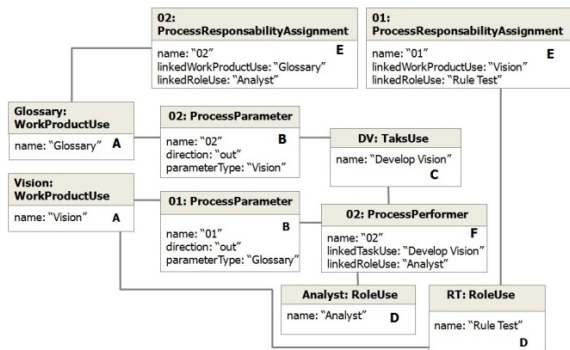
02:
ProcessResponsabilityAssignment
name: "02"
linkedWorkProductUse: "Glossary"
linkedRoleUse: "Analyst"
E

01:
ProcessResponsabilityAssignment
name: "01"
linkedWorkProductUse: "Vision"
linkedRoleUse: "Rule Test"
E

Glossary:
WorkProductUse
name: "Glossary"
A

02: ProcessParameter
name: "02"
direction: "out"
parameterType: "Vision"
B

DV: TaksUse
name: "Develop Vision"
C

Vision:
WorkProductUse
name: "Vision"
A

01: ProcessParameter
name: "01"
direction: "out"
parameterType: "Glossary"
B

02: ProcessPerformer
name: "02"
linkedTaskUse: "Develop Vision"
linkedRoleUse: "Analyst"
F

Analyst: RoleUse
name: "Analyst"
D

RT: RoleUse
name: "Rule Test"
D